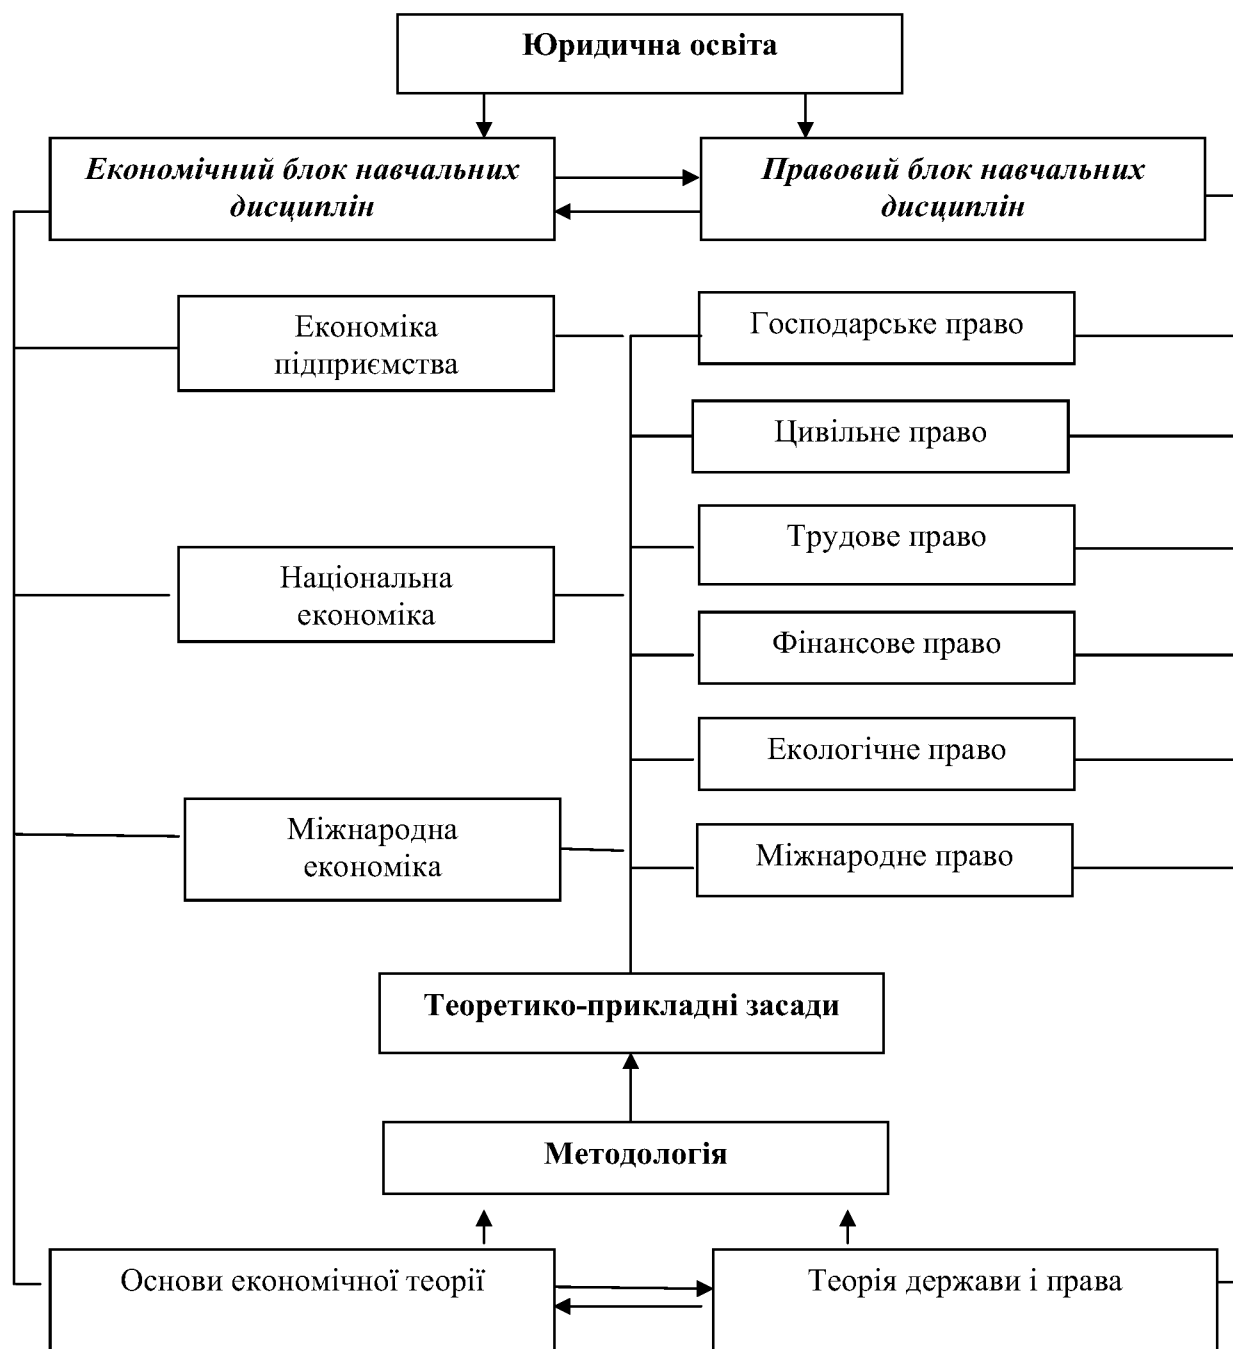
Юридична освіта

Економічний блок навчальних дисциплін

Правовий блок навчальних дисциплін

Економіка підприємства

Господарське право

Цивільне право

Трудове право

Національна економіка

Фінансове право

Екологічне право

Міжнародна економіка

Міжнародне право

Теоретико-прикладні засади

Методологія

Основи економічної теорії

Теорія держави і права